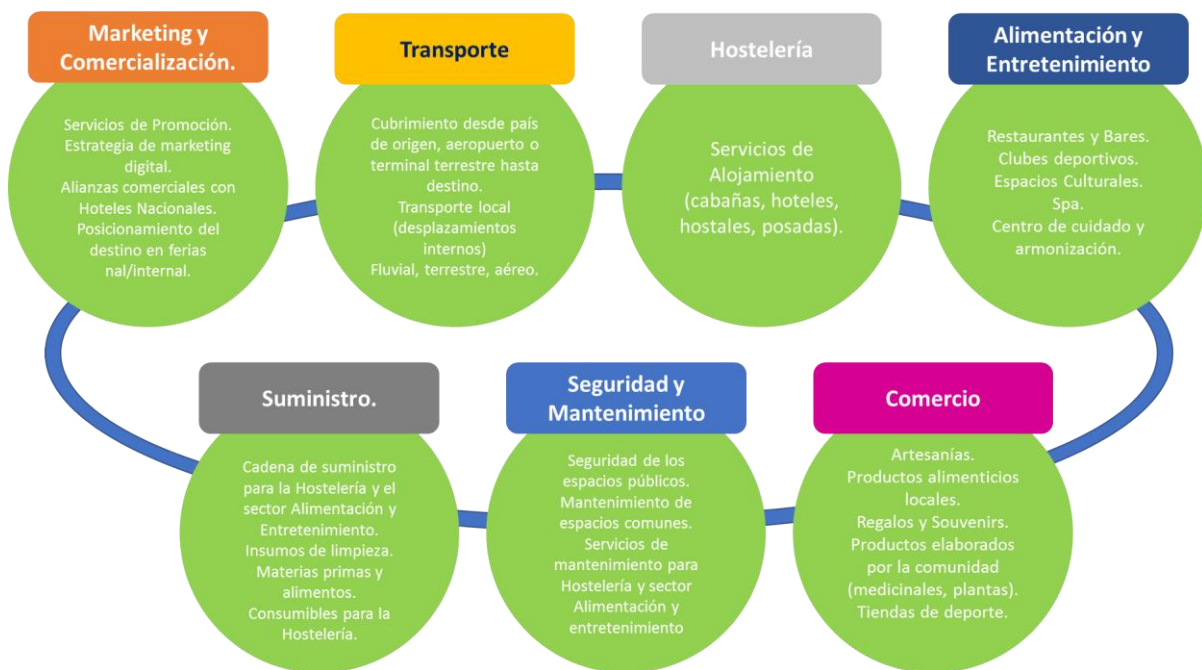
Marketing y Comercialización.

Servicios de Promoción.
Estrategia de marketing digital.
Alianzas comerciales con Hoteles Nacionales.
Posicionamiento del destino en ferias nal/internal.

Transporte

Cubrimiento desde país de origen, aeropuerto o terminal terrestre hasta destino.
Transporte local (desplazamientos internos)
Fluvial, terrestre, aéreo.

Hostelería

Servicios de Alojamiento (cabañas, hoteles, hostales, posadas).

Alimentación y Entretenimiento

Restaurantes y Bares.
Clubes deportivos.
Espacios Culturales.
Spa.
Centro de cuidado y armonización.

Suministro.

Cadena de suministro para la Hostelería y el sector Alimentación y Entretenimiento.
Insumos de limpieza.
Materias primas y alimentos.
Consumibles para la Hostelería.

Seguridad y Mantenimiento

Seguridad de los espacios públicos.
Mantenimiento de espacios comunes.
Servicios de mantenimiento para Hostelería y sector Alimentación y entretenimiento

Comercio

Artesanías.
Productos alimenticios locales.
Regalos y Souvenirs.
Productos elaborados por la comunidad (medicinales, plantas).
Tiendas de deporte.